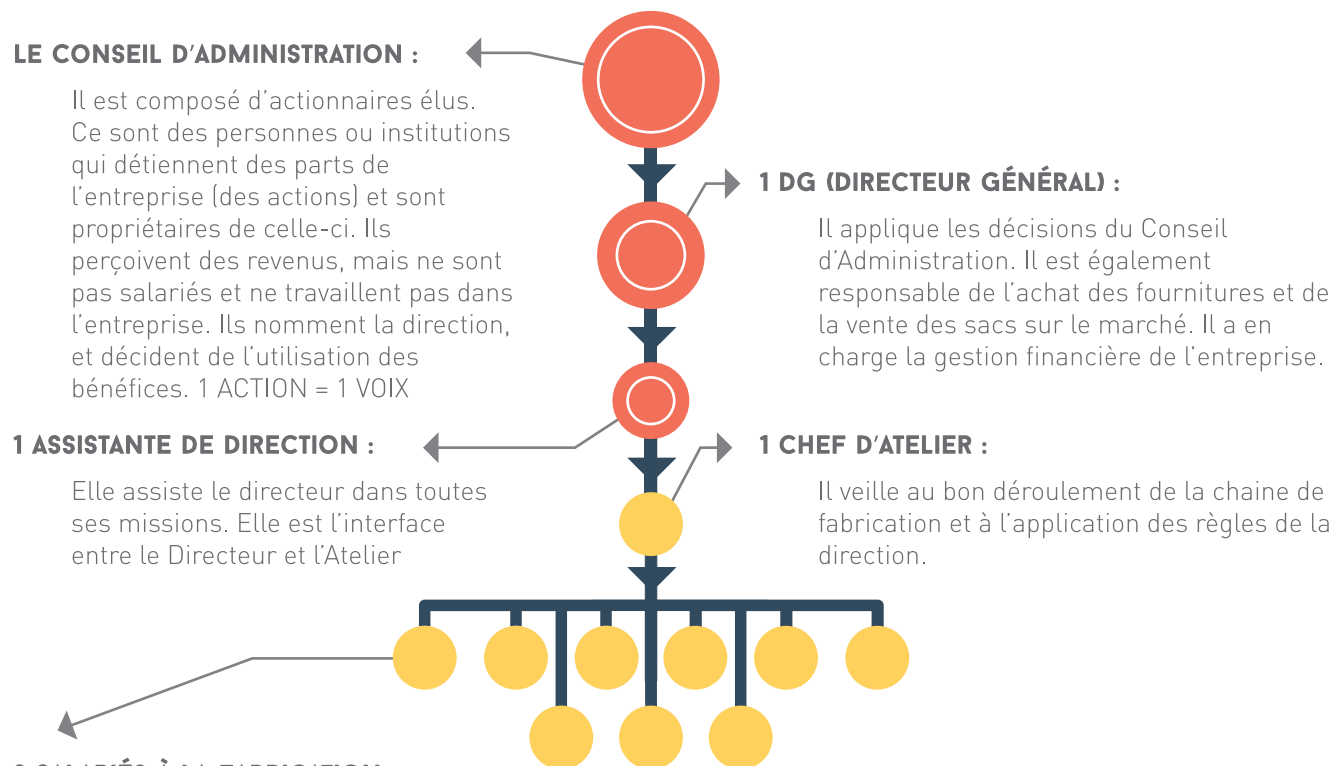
LE CONSEIL D'ADMINISTRATION :

Il est composé d'actionnaires élus. Ce sont des personnes ou institutions qui détiennent des parts de l'entreprise (des actions) et sont propriétaires de celle-ci. Ils perçoivent des revenus, mais ne sont pas salariés et ne travaillent pas dans l'entreprise. Ils nomment la direction, et décident de l'utilisation des bénéfices. 1 ACTION = 1 VOIX

1 DG (DIRECTEUR GÉNÉRAL) :

Il applique les décisions du Conseil d'Administration. Il est également responsable de l'achat des fournitures et de la vente des sacs sur le marché. Il a en charge la gestion financière de l'entreprise.

1 ASSISTANTE DE DIRECTION :

Elle assiste le directeur dans toutes ses missions. Elle est l'interface entre le Directeur et l'Atelier

1 CHEF D'ATELIER :

Il veille au bon déroulement de la chaine de fabrication et à l'application des règles de la direction.

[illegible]